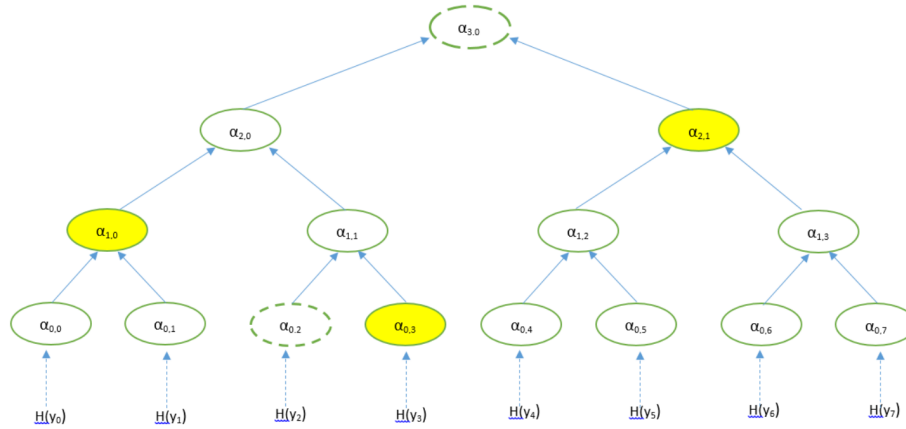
$\alpha_{3,0}$

$\alpha_{2,0}$

$\alpha_{2,1}$

$\alpha_{1,0}$

$\alpha_{1,1}$

$\alpha_{1,2}$

$\alpha_{1,3}$

$\alpha_{0,0}$

$\alpha_{0,1}$

$\alpha_{0,2}$

$\alpha_{0,3}$

$\alpha_{0,4}$

$\alpha_{0,5}$

$\alpha_{0,6}$

$\alpha_{0,7}$

$H(y_0)$

$H(y_1)$

$H(y_2)$

$H(y_3)$

$H(y_4)$

$H(y_5)$

$H(y_6)$

$H(y_7)$